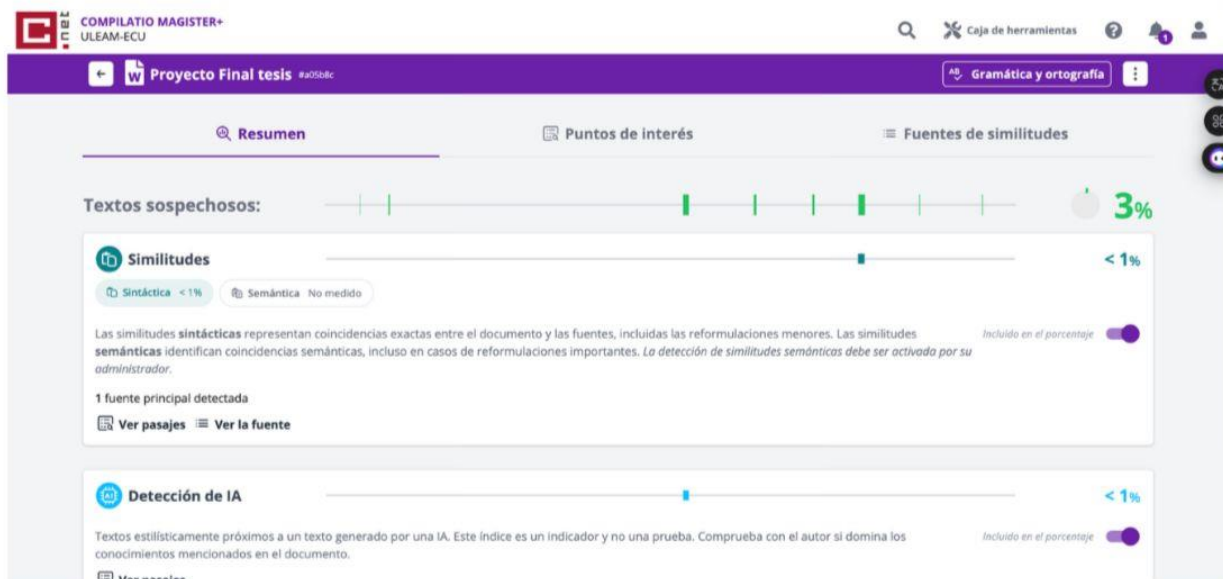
C .net

COMPILATIO MAGISTER+
ULEAM-ECU

Caja de herramientas

1

Proyecto Final tesis #a05b8c

Gramática y ortografía

Resumen

Puntos de interés

Fuentes de similitudes

Textos sospechosos:

3%

Similitudes

< 1%

Sintáctica < 1%

Semántica No medido

Las similitudes **sintácticas** representan coincidencias exactas entre el documento y las fuentes, incluidas las reformulaciones menores. Las similitudes **semánticas** identifican coincidencias semánticas, incluso en casos de reformulaciones importantes. *La detección de similitudes semánticas debe ser activada por su administrador.*

Incluido en el porcentaje

1 fuente principal detectada

Ver pasajes Ver la fuente

Detección de IA

< 1%

Textos estilísticamente próximos a un texto generado por una IA. Este índice es un indicador y no una prueba. Comprueba con el autor si domina los conocimientos mencionados en el documento.

Incluido en el porcentaje

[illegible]